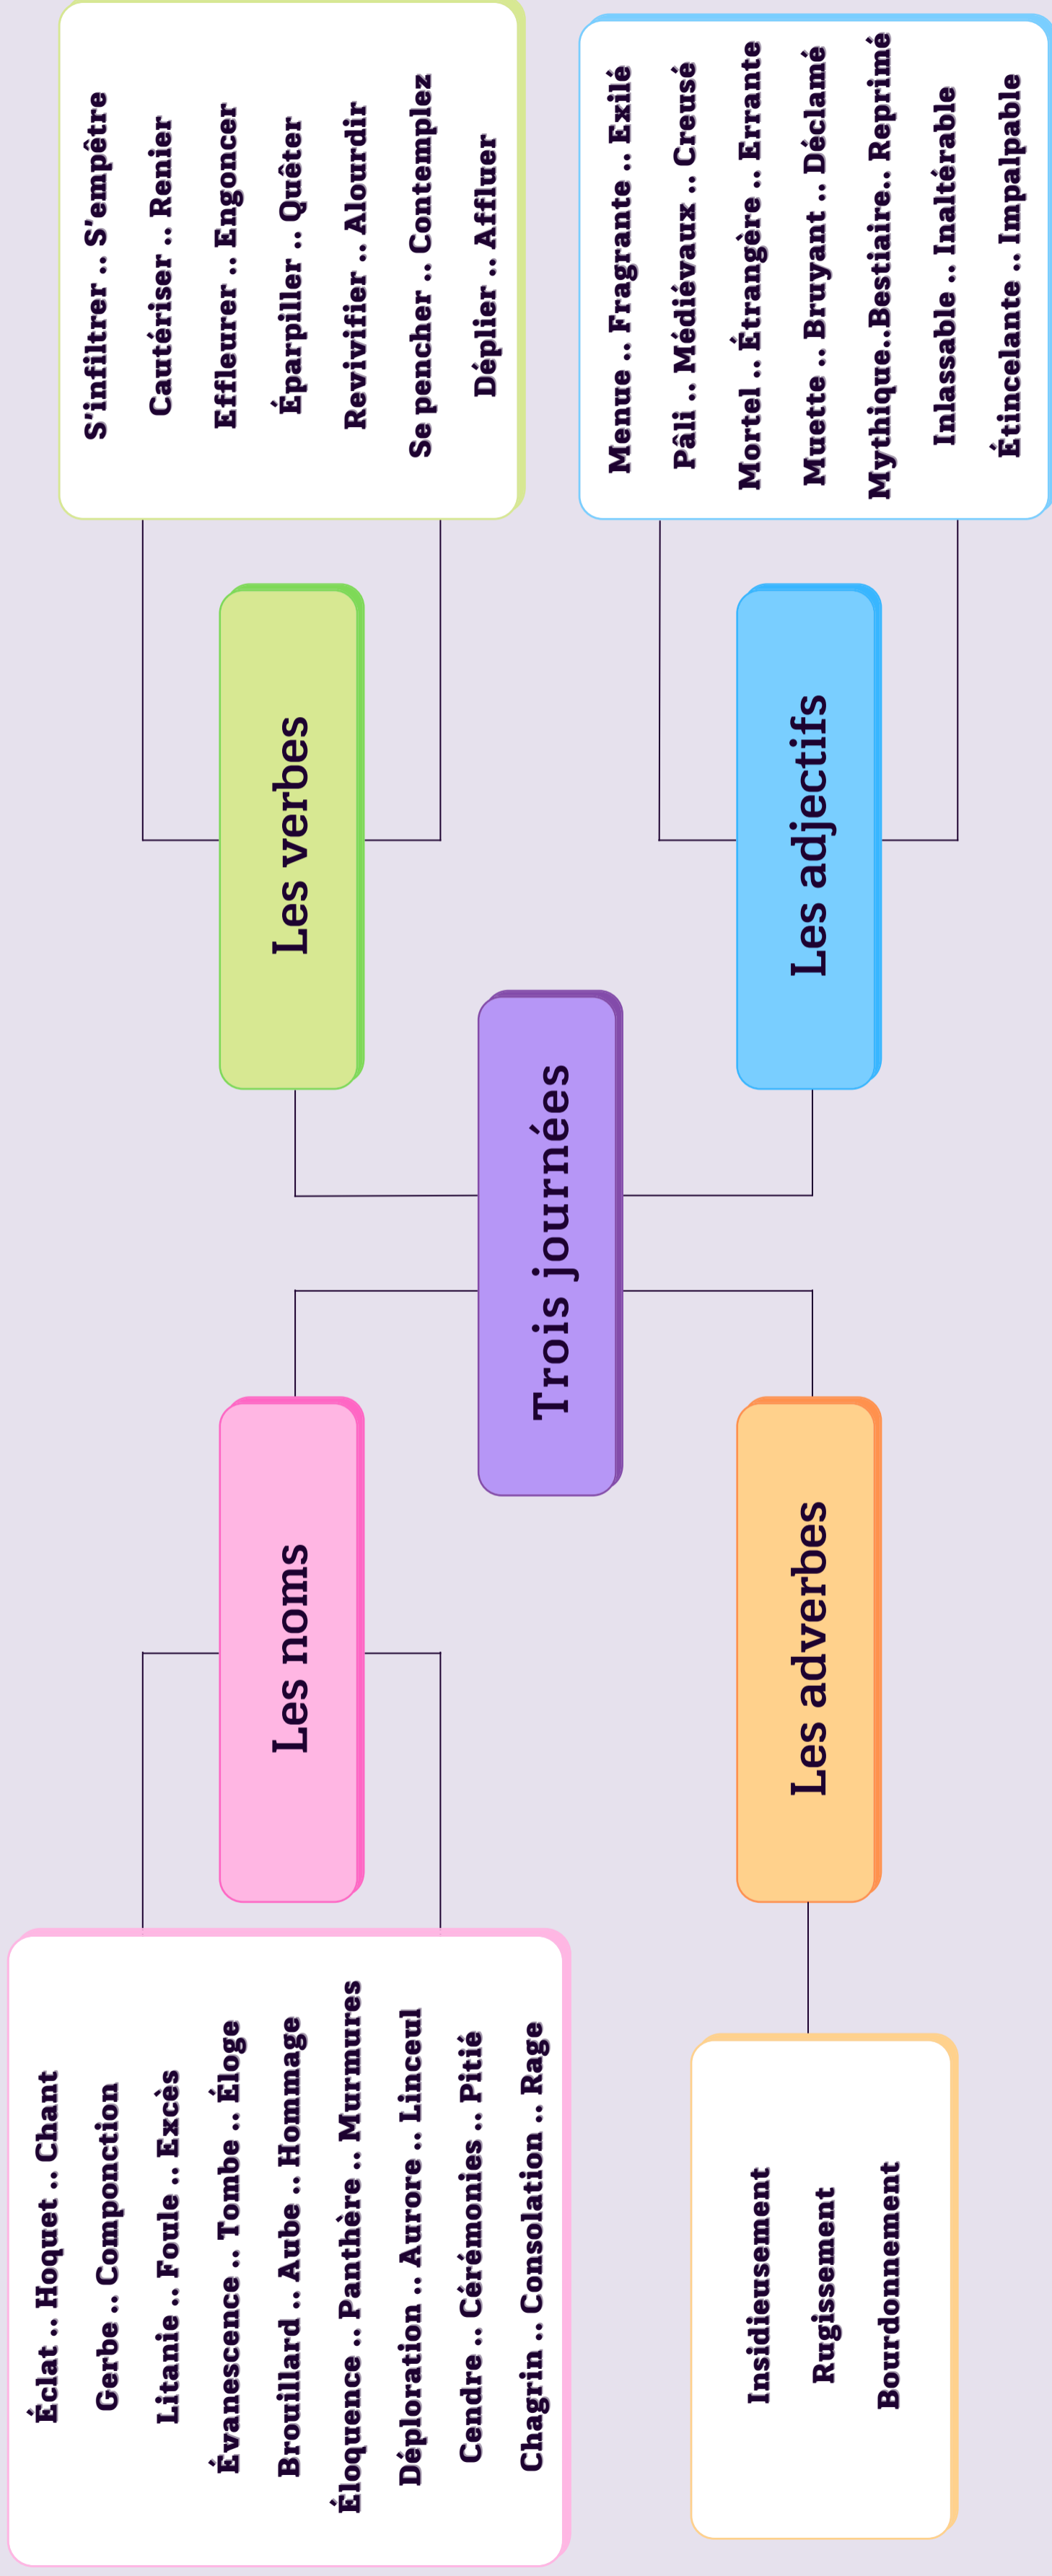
Trois journées

Les verbes

S'infiltrer .. S'empêtre
Cautériser .. Renier
Effleurer .. Engoncer
Éparpiller .. Quêter
Revivifier .. Alourdir
Se pencher .. Contemplez
Déplier .. Affluer

Les adjectifs

Menue .. Fragrante .. Exilé
Pâli .. Médiévaux .. Creusé
Mortel .. Étrangère .. Errante
Muette .. Bruyant .. Déclamé
Mythique..Bestiaire.. Reprimé
Inlassable .. Inaltérable
Étincelante .. Impalpable

Les noms

Éclat .. Hoquet .. Chant
Gerbe .. Componction
Litanie .. Foule .. Excès
Évanescence .. Tombe .. Éloge
Brouillard .. Aube .. Hommage
Éloquence .. Panthère .. Murmures
Déploration .. Aurore .. Linceul
Cendre .. Cérémonies .. Pitié
Chagrin .. Consolation .. Rage

Les adverbes

Insidieusement
Rugissement
Bourdonnement